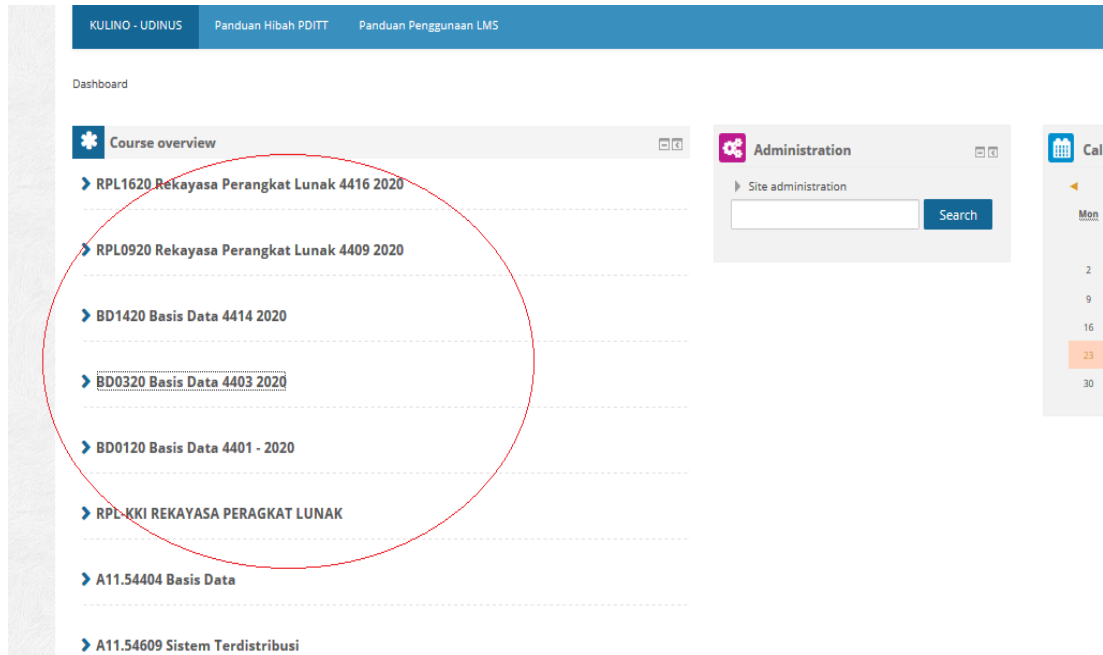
KULINO - UDINUS
Panduan Hibah PDITT
Panduan Penggunaan LMS

Dashboard

Course overview

RPL1620 Rekayasa Perangkat Lunak 4416 2020

RPL0920 Rekayasa Perangkat Lunak 4409 2020

BD1420 Basis Data 4414 2020

BD0320 Basis Data 4403 2020

BD0120 Basis Data 4401 - 2020

RPL-KKI REKAYASA PERAGKAT LUNAK

A11.54404 Basis Data

A11.54609 Sistem Terdistribusi

Administration

Site administration

Search

Cal

Mon
2
9
16
23
30